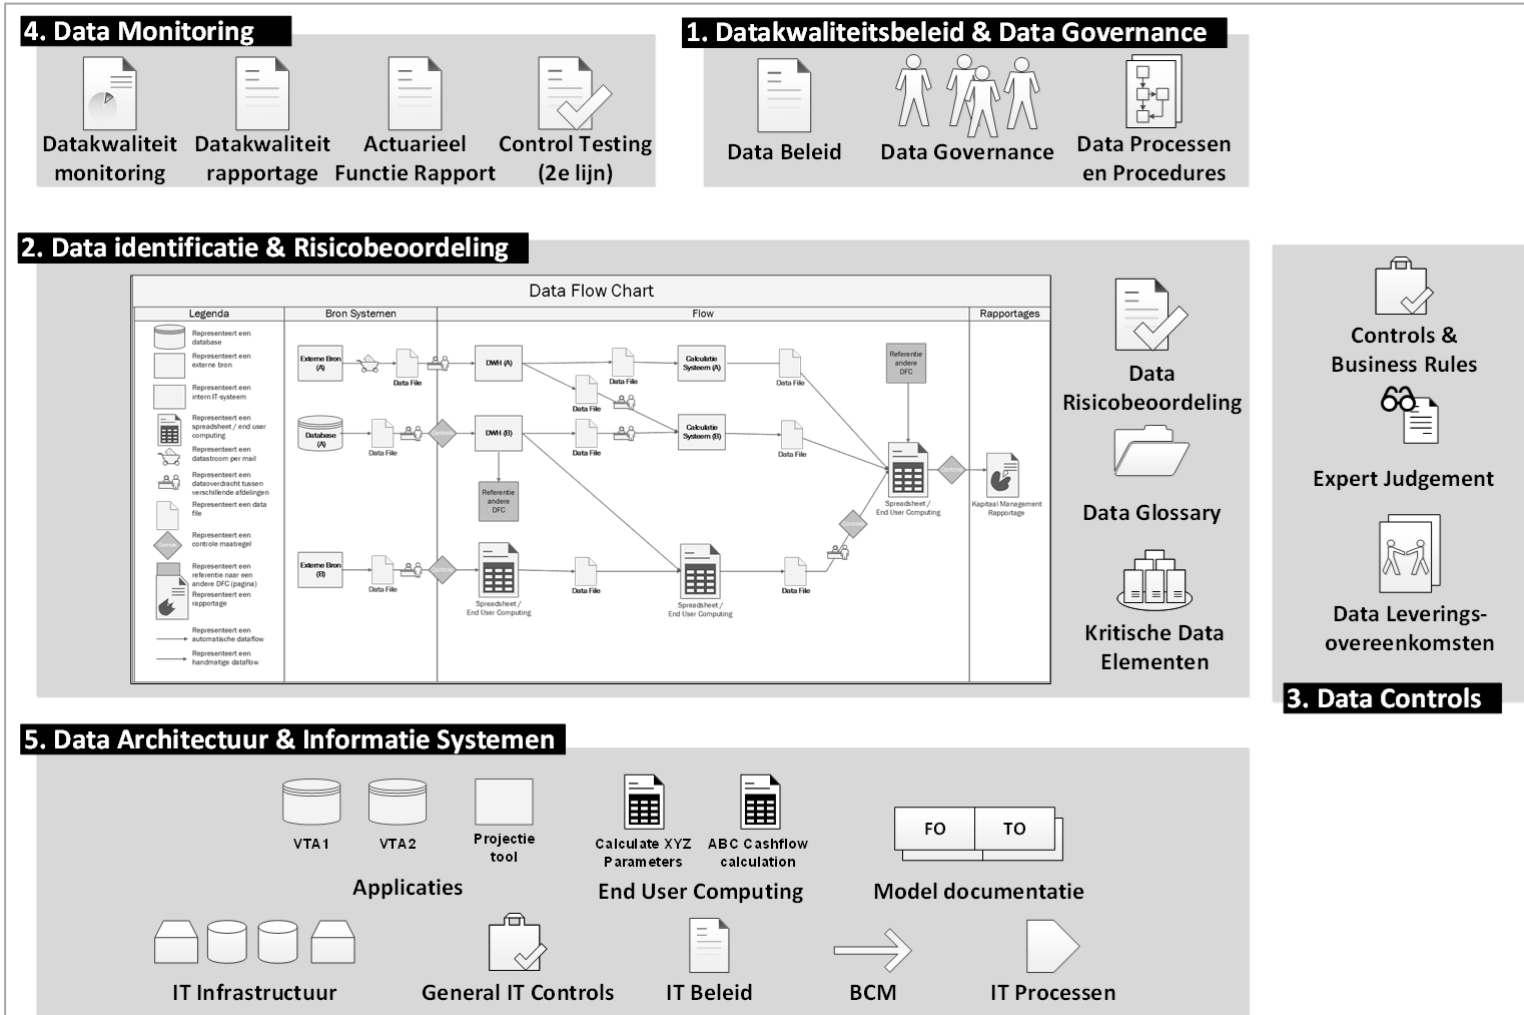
4. Data Monitoring

Datakwaliteit monitoring
Datakwaliteit rapportage
Actuarieel Functie Rapport
Control Testing (2e lijn)

1. Datakwaliteitsbeleid & Data Governance

Data Beleid
Data Governance
Data Processen en Procedures

2. Data identificatie & Risicobeoordeling

Data Flow Chart

Legenda
Bron Systemen
Flow
Rapportages

Representeert een database
Representeert een externe bron
Representeert een intern IT-systeem
Representeert een spreadsheet / end user computing
Representeert een datastroom per mail
Representeert een dataoverdracht tussen verschillende afdelingen
Representeert een data file
Representeert een controle maatregel
Representeert een referentie naar een andere DFC (pagina)
Representeert een rapportage
Representeert een automatische dataflow
Representeert een handmatige dataflow

Externe Bron (A)
Data File
DWH (A)
Data File
Data File
Calculatie Systeem (A)
Data File
Referentie andere DFC
Database (A)
Data File
DWH (B)
Data File
Calculatie Systeem (B)
Data File
Referentie andere DFC
Spreadsheet / End User Computing
Kapitaal Management Rapportage
Externe Bron (B)
Data File
Spreadsheet / End User Computing
Data File
Spreadsheet / End User Computing
Data File

Data Risicobeoordeling
Data Glossary
Kritische Data Elementen

Controls & Business Rules
Expert Judgement
Data Leverings-overeenkomsten
3. Data Controls

5. Data Architectuur & Informatie Systemen

VTA1
VTA2
Projectie tool
Applicaties
Calculate XYZ Parameters
ABC Cashflow calculation
End User Computing
FO
TO
Model documentatie
IT Infrastructuur
General IT Controls
IT Beleid
BCM
IT Processen